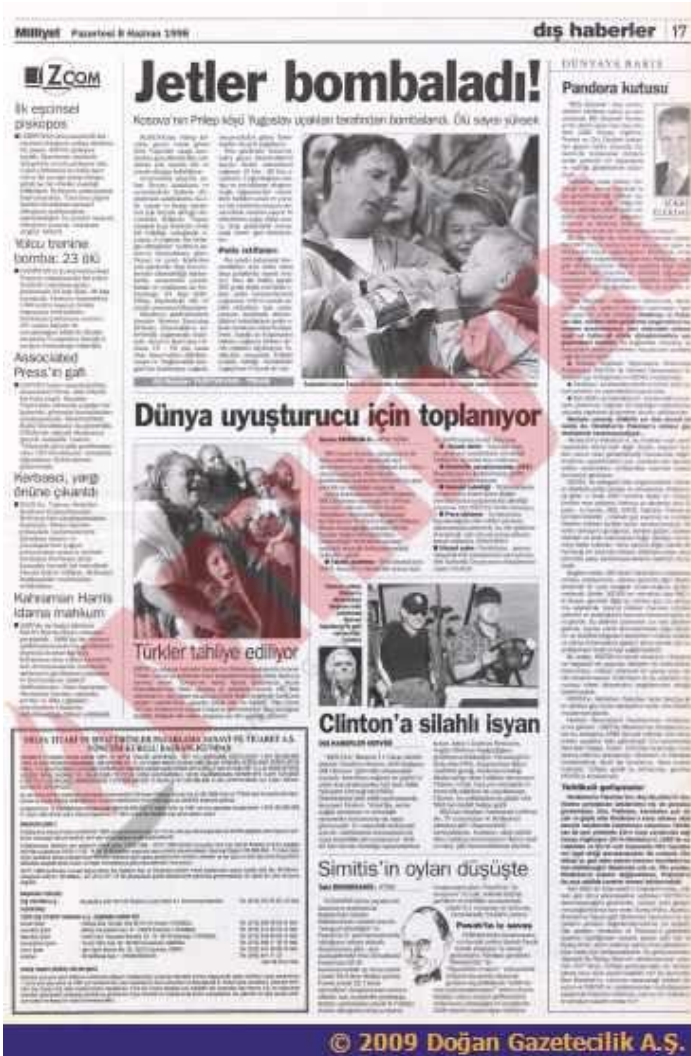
Milliyet Pazartesi 8 Haziran 1998

dış haberler 17

ZOOM

İlk eşcinsel piskopos

Yolcu trenine bomba: 23 ölü

Associated Press'in gafı

Kerbsaci, yargı önüne çıkarıldı

Kahraman Harris idama mahkum

Jetler bombaladı!

Kosova'nın Prilep köyü Yugoslav uçakları tarafından bombalandı. Ölü sayısı yüksek

Polis katliamı

DÜNYADA BARIŞ

Pandora kutusu

Dünya uyuşturucu için toplanıyor

Türkler tahliye ediliyor

Clinton'a silahlı isyan

Simitis'in oyları düşüşte

Yetkikli girişimler

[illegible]

© 2009 Doğan Gazetecilik A.Ş.